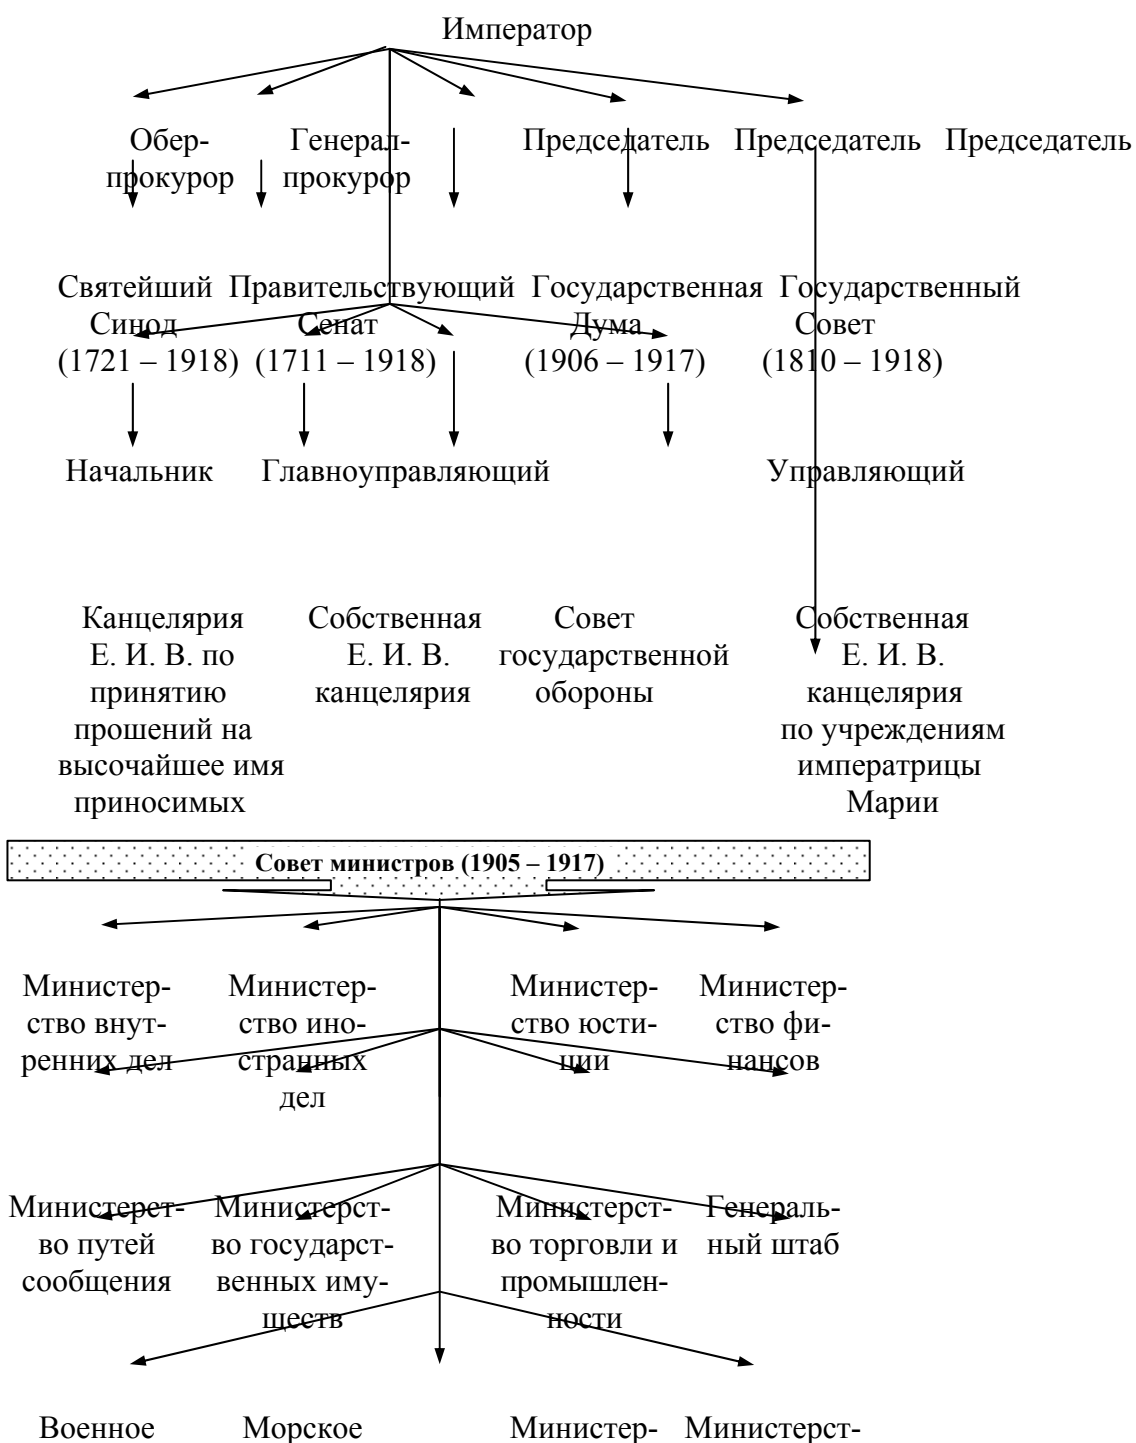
Император

Обер-прокурор Генерал-прокурор Председатель Председатель Председатель

Святейший Синод (1721 – 1918) Правительствующий Сенат (1711 – 1918) Государственная Дума (1906 – 1917) Государственный Совет (1810 – 1918)

Начальник Главноуправляющий Управляющий

Канцелярия Е. И. В. по принятию прошений на высочайшее имя приносимых

Собственная Е. И. В. канцелярия

Совет государственной обороны

Собственная Е. И. В. канцелярия по учреждениям императрицы Марии

Совет министров (1905 – 1917)

Министерство внутренних дел

Министерство иностранных дел

Министерство юстиции

Министерство финансов

Министеретво путей сообщения

Министерство государственных имуществ

Министерство торговли и промышленности

Генеральный штаб

Военное

Морское

Министер-

Министерст-